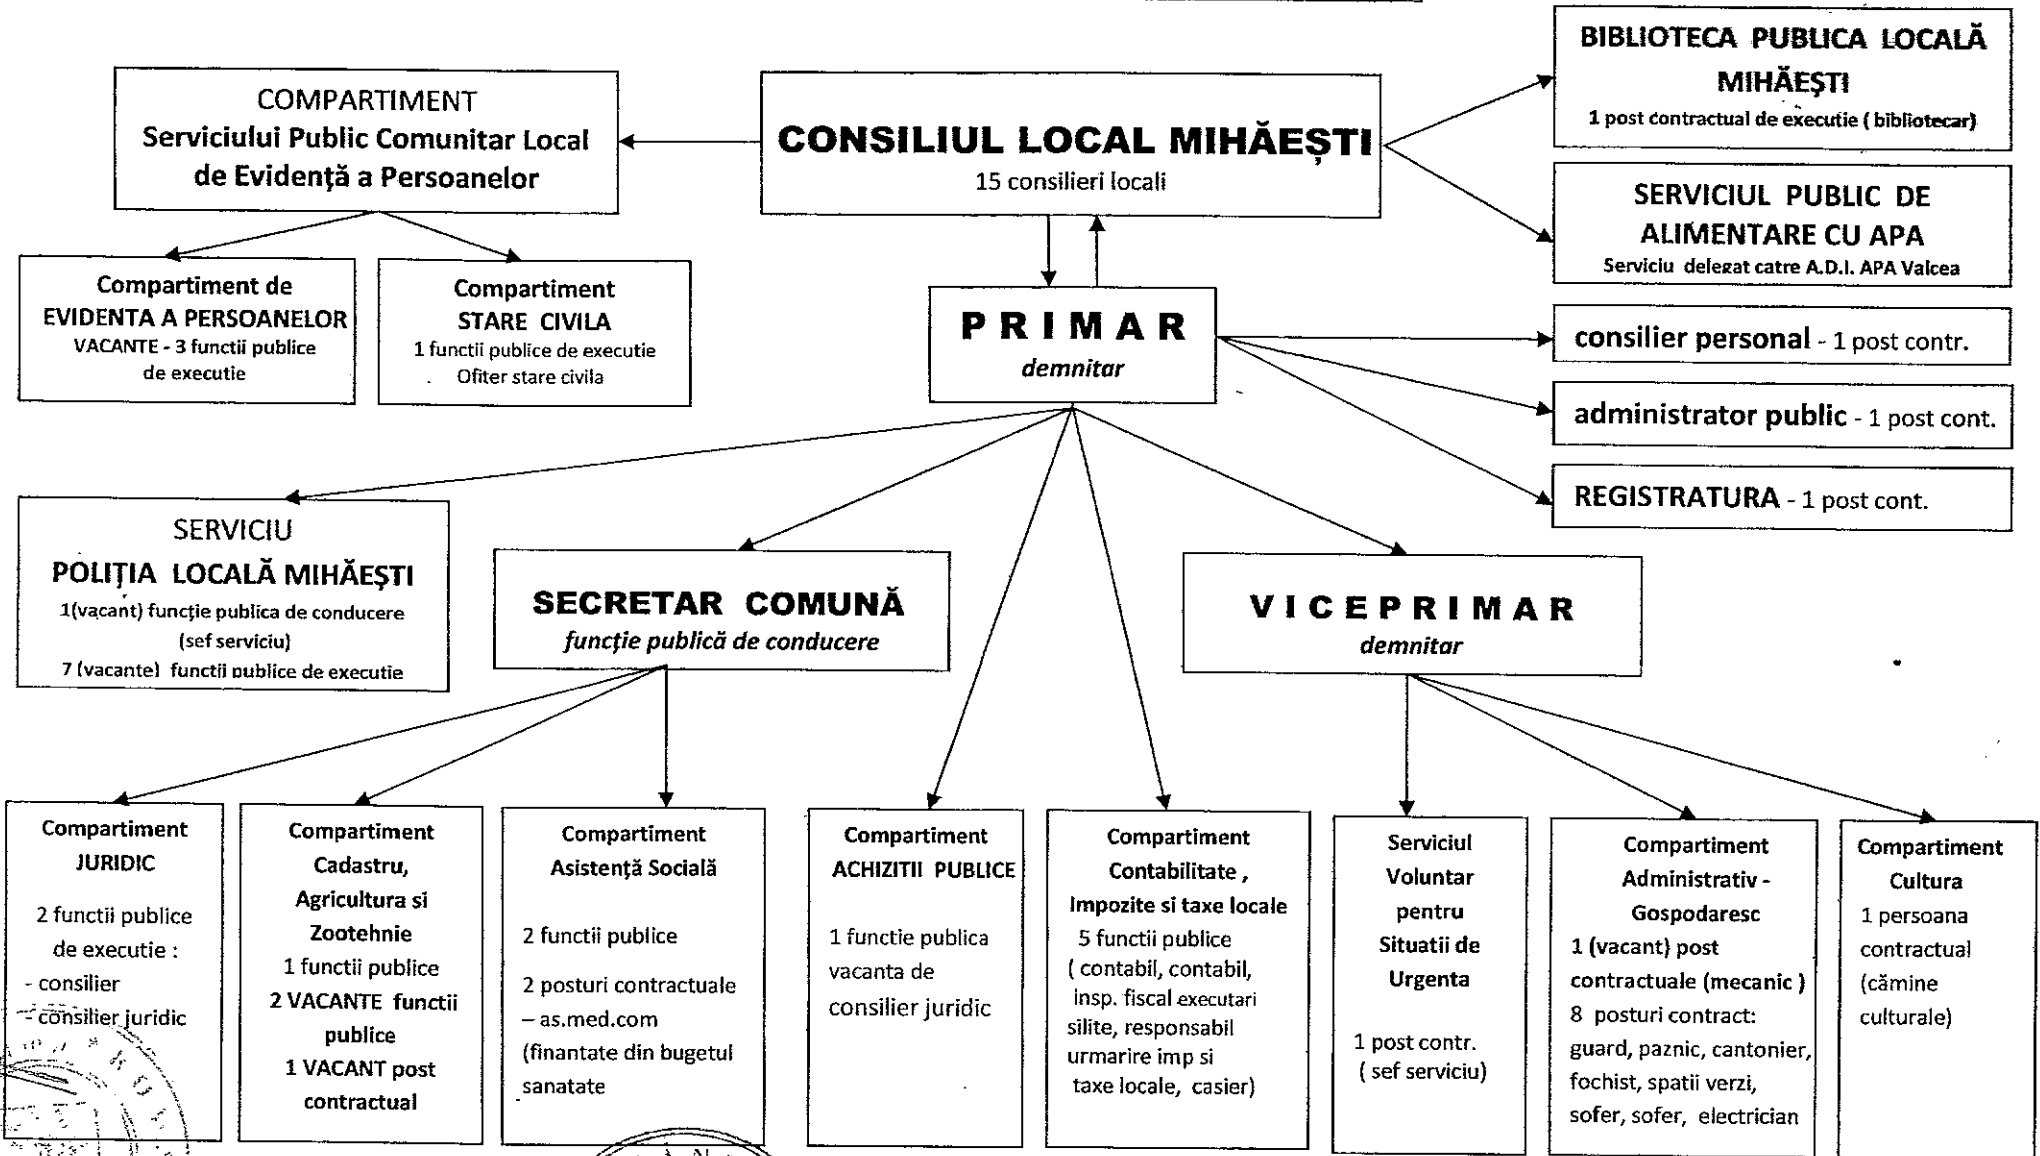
COMPARTIMENT
Serviciului Public Comunitar Local de Evidență a Persoanelor

CONSILIUL LOCAL MIHĂEȘTI
15 consilieri locali

BIBLIOTECA PUBLICA LOCALĂ MIHĂEȘTI
1 post contractual de executie ( bibliotecar)

SERVICIUL PUBLIC DE ALIMENTARE CU APA
Serviciu delegat catre A.D.I. APA Valcea

Compartiment de EVIDENTA A PERSOANELOR
VACANTE - 3 functii publice de executie

Compartiment STARE CIVILA
1 functii publice de executie
Ofiter stare civila

PRIMAR
demnitar

consilier personal - 1 post contr.

administrator public - 1 post cont.

REGISTRATURA - 1 post cont.

SERVICIU
POLIȚIA LOCALĂ MIHĂEȘTI
1(vacant) funcție publica de conducere (sef serviciu)
7 (vacante) functii publice de executie

SECRETAR COMUNĂ
funcție publică de conducere

VICEPRIMAR
demnitar

Compartiment JURIDIC
2 functii publice de executie :
- consilier
- consilier juridic

Compartiment Cadastru, Agricultura si Zootehnie
1 functii publice
2 VACANTE functii publice
1 VACANT post contractual

Compartiment Asistență Socială
2 functii publice
2 posturi contractuale – as.med.com (finantate din bugetul sanatate

Compartiment ACHIZITII PUBLICE
1 functie publica vacanta de consilier juridic

Compartiment Contabilitate , Impozite si taxe locale
5 functii publice ( contabil, contabil, insp. fiscal executari silite, responsabil urmarire imp si taxe locale, casier)

Serviciul Voluntar pentru Situatii de Urgenta
1 post contr. ( sef serviciu)

Compartiment Administrativ - Gospodaresc
1 (vacant) post contractuale (mecanic )
8 posturi contract: guard, paznic, cantonier, fochist, spatii verzi, sofer, sofer, electrician

Compartiment Cultura
1 persoana contractual (cămine culturale)